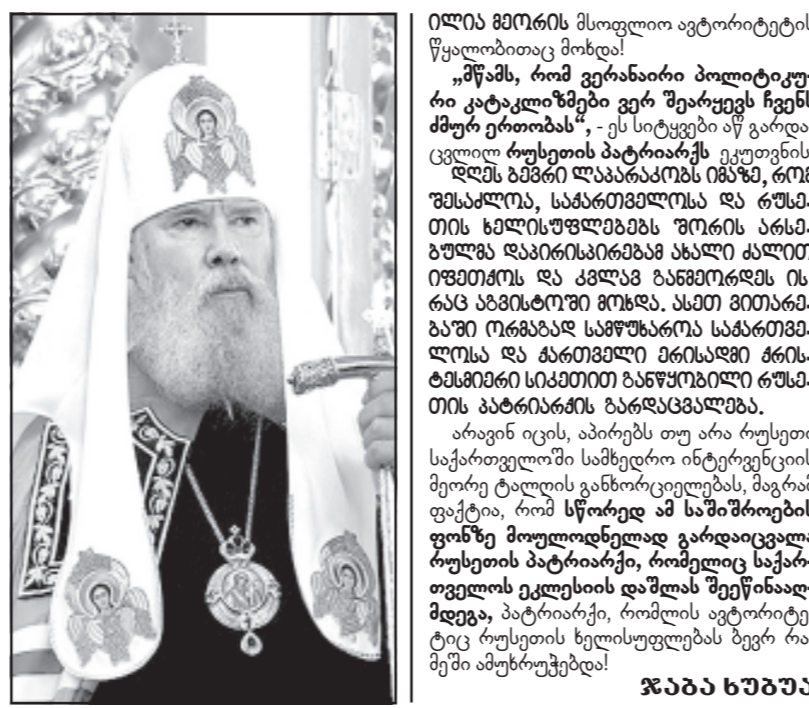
ილია მეორის მსოფლიო ავტორიტეტის წყალობითაც მოხდა!

„მწამს, რომ ვერანაირი პოლიტიკური კატაკლიზმები ვერ შეარყევს ჩვენს ძმურ ერთობას", - ეს სიტყვები აწ გარდაცვლილ რუსეთის პატრიარქს ეკუთვნის.

დღეს ბევრი ლაპარაკობს იმაზე, რომ შესაძლოა, საქართველოსა და რუსეთის ხელისუფლებებს შორის არსებულმა დაპირისპირებამ ახალი ძალით იფეთქოს და კვლავ განმეორდეს ის, რაც აგვისტოში მოხდა. ასეთ ვითარებაში ორმაგად სამწუხაროა საქართველოსა და ქართველი ერისადმი ქრისტესმიერი სიყვარულით განწყობილი რუსეთის პატრიარქის გარდაცვალება.

არავინ იცის, აპირებს თუ არა რუსეთი საქართველოში სამხედრო ინტერვენციის მეორე ტალღის განხორციელებას, მაგრამ ფაქტია, რომ სწორედ ამ საშიშროების ფონზე მოულოდნელად გარდაიცვალა რუსეთის პატრიარქი, რომელიც საქართველოს ეკლესიის დაშლას შეეწინააღმდეგა, პატრიარქი, რომლის ავტორიტეტიც რუსეთის ხელისუფლებას ბევრ რამეში ამუხრუჭებდა!

ჟაბა ხუბუა